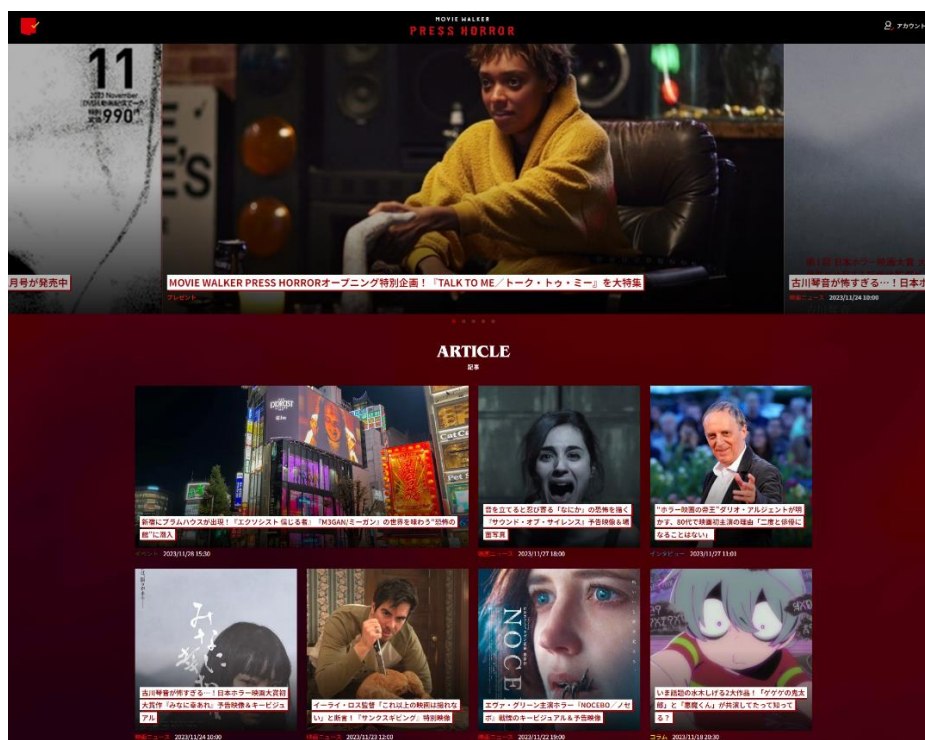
MOVIE WALKER
PRESS HORROR

アカウント

11
2023 November
990

月号が発売中

MOVIE WALKER PRESS HORRORオープニング特別企画！『TALK TO ME／トーク・トゥ・ミー』を大特集
プレゼント

古川琴音が怖すぎる…！日本ホ
映画ニュース 2023/11/24 10:00

ARTICLE
記事

新宿にブラムハウスが出現！『エクソシスト 信じる者』『M3GAN/ミーガン』の世界を味わう"恐怖の館"に潜入
イベント 2023/11/28 15:30

音を立てると忍び寄る「なにか」の恐怖を描く『サウンド・オブ・サイレンス』予告映像&場面写真
映画ニュース 2023/11/27 18:00

"ホラー映画の帝王"ダリオ・アルジェントが明かす、80代で映画初主演の理由「二度と俳優になることはない」
インタビュー 2023/11/27 11:01

古川琴音が怖すぎる…！日本ホラー映画大賞特大賞作『みなに幸あれ』予告映像&キービジュアル
映画ニュース 2023/11/24 10:00

イーライ・ロス監督「これ以上の映画は撮れない」と断言！『サンクスギビング』特別映像
映画ニュース 2023/11/23 12:00

NOCE

エヴァ・グリーン主演ホラー『NOCEBO／ノセボ』戦慄のキービジュアル&予告映像
映画ニュース 2023/11/22 19:00

いま話題の水木しげる2大作品！『ゲゲゲの鬼太郎』と『悪魔くん』が共演してたって知ってる？
コラム 2023/11/19 20:30